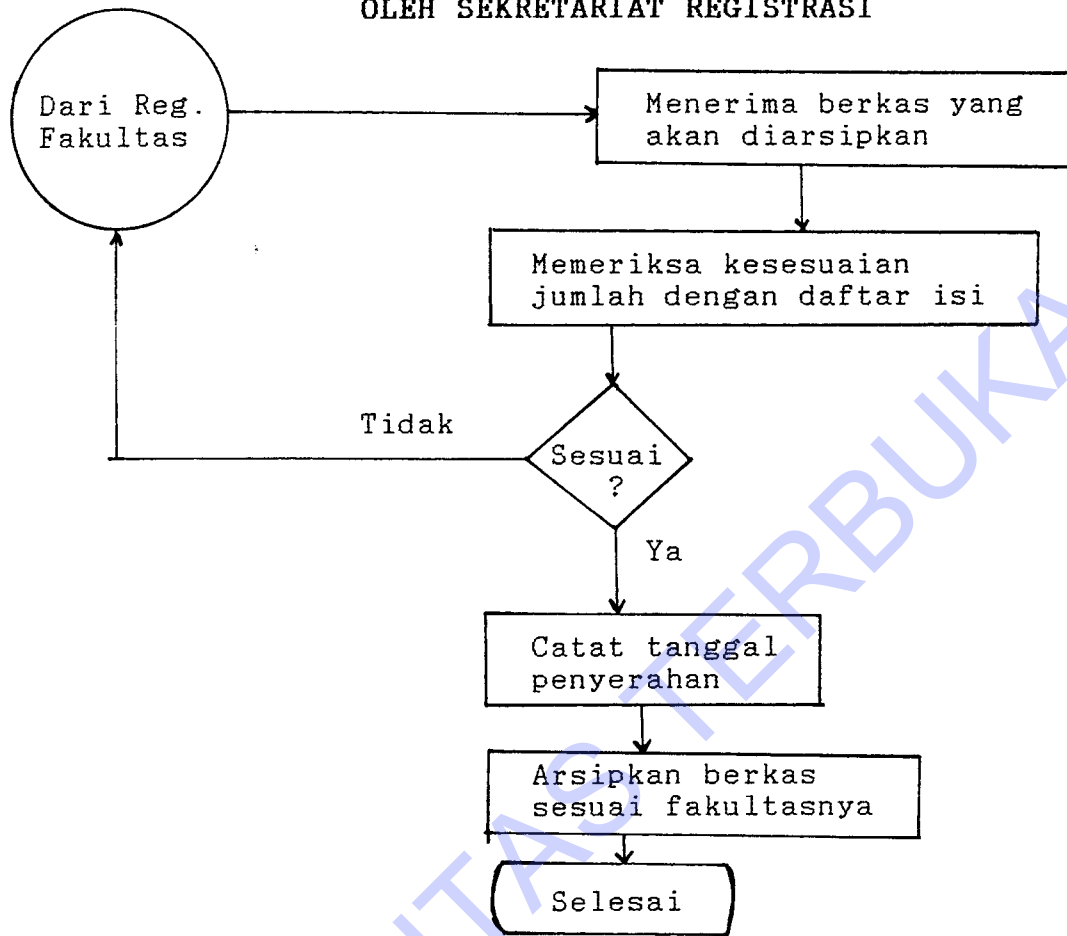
OLEH SEKRETARIAT REGISTRASI

Dari Reg. Fakultas

Menerima berkas yang akan diarsipkan

Memeriksa kesesuaian jumlah dengan daftar isi

Tidak

Sesuai ?

Ya

Catat tanggal penyerahan

Arsipkan berkas sesuai fakultasnya

Selesai

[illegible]TAS TERBUKA